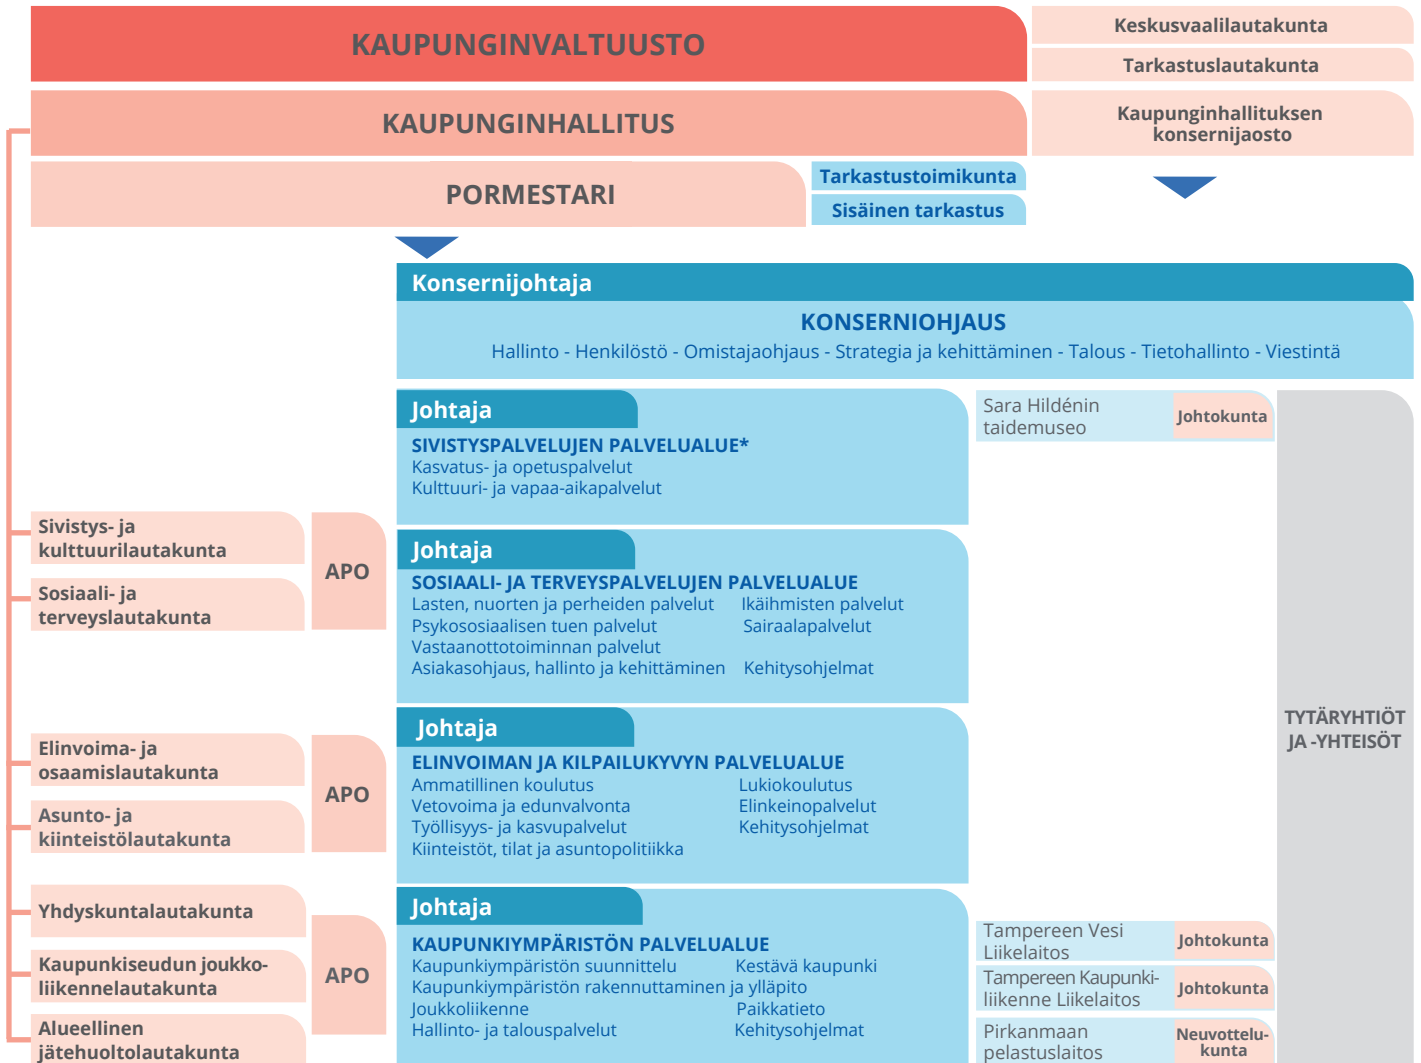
KAUPUNGINVALTUUSTO

Keskusvaalilautakunta

Tarkastuslautakunta

KAUPUNGINHALLITUS

Kaupunginhallituksen konsernijaosto

PORMESTARI

Tarkastustoimikunta

Sisäinen tarkastus

Konsernijohtaja

KONSERNIOHJAUS
Hallinto - Henkilöstö - Omistajaohjaus - Strategia ja kehittäminen - Talous - Tietohallinto - Viestintä

Johtaja
SIVISTYSPALVELUJEN PALVELUALUE*
Kasvatus- ja opetuspalvelut
Kulttuuri- ja vapaa-aikapalvelut

Sara Hildénin taidemuseo
Johtokunta

Sivistys- ja kulttuurilautakunta

Sosiaali- ja terveyslautakunta

APO

Johtaja
SOSIAALI- JA TERVEYSPALVELUJEN PALVELUALUE
Lasten, nuorten ja perheiden palvelut
Ikäihmisten palvelut
Psykososiaalisen tuen palvelut
Sairaalapalvelut
Vastaanottotoiminnan palvelut
Asiakasohjaus, hallinto ja kehittäminen
Kehitysohjelmat

TYTÄRYHTIÖT JA -YHTEISÖT

Elinvoima- ja osaamislautakunta

Asunto- ja kiinteistölautakunta

APO

Johtaja
ELINVOIMAN JA KILPAILUKYVYN PALVELUALUE
Ammatillinen koulutus
Lukiokoulutus
Vetovoima ja edunvalvonta
Elinkeinopalvelut
Työllisyys- ja kasvupalvelut
Kehitysohjelmat
Kiinteistöt, tilat ja asuntopolitiikka

Yhdyskuntalautakunta

Kaupunkiseudun joukkoliikennelautakunta

Alueellinen jätehuoltolautakunta

APO

Johtaja
KAUPUNKIYMPÄRISTÖN PALVELUALUE
Kaupunkiympäristön suunnittelu
Kestävä kaupunki
Kaupunkiympäristön rakennuttaminen ja ylläpito
Joukkoliikenne
Paikkatieto
Hallinto- ja talouspalvelut
Kehitysohjelmat

Tampereen Vesi Liikelaitos
Johtokunta

Tampereen Kaupunkiliikenne Liikelaitos
Johtokunta

Pirkanmaan pelastuslaitos
Neuvottelukunta